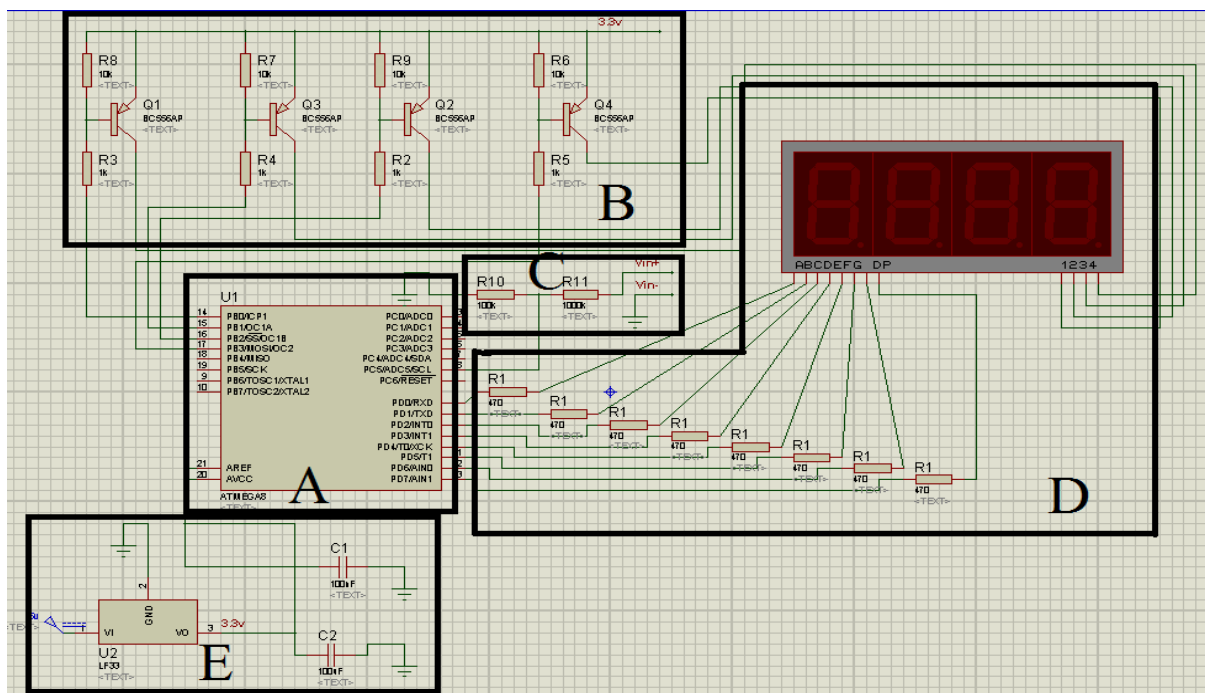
3.3v

R8
10k
<TEXT>
R7
10k
<TEXT>
R9
10k
<TEXT>
R6
10k
<TEXT>

Q1
BC556AP
<TEXT>
Q3
BC556AP
<TEXT>
Q2
BC556AP
<TEXT>
Q4
BC556AP
<TEXT>

R3
1k
<TEXT>
R4
1k
<TEXT>
R2
1k
<TEXT>
R5
1k
<TEXT>

B

ABCDEFG DP
1234

C
R10
100k
<TEXT>
R11
1000k
<TEXT>
Vin+
Vin-

U1
14 PB0/ICP1
15 PB1/OC1A
16 PB2/SS/OC1B
17 PB3/MOSI/OC2
18 PB4/MISO
19 PB5/SCK
9 PB6/TOSC1/XTAL1
10 PB7/TOSC2/XTAL2
21 AREF
20 AVCC
ATMEGA8
<TEXT>

PC0/ADC0
PC1/ADC1
PC2/ADC2
PC3/ADC3
PC4/ADC4/SDA
PC5/ADC5/SCL
PC6/RESET
PD0/RXD
PD1/TXD
PD2/INT0
PD3/INT1
PD4/T0/XCK
PD5/T1
PD6/AIN0
PD7/AIN1

R1
470
<TEXT>
R1
470
<TEXT>
R1
470
<TEXT>
R1
470
<TEXT>
R1
470
<TEXT>
R1
470
<TEXT>
R1
470
<TEXT>
R1
470
<TEXT>

A

D

C1
100nF
<TEXT>

<TEXT>
VI
GND
2
VO
3
3.3v
U2
LF33
<TEXT>

C2
100nF
<TEXT>

E